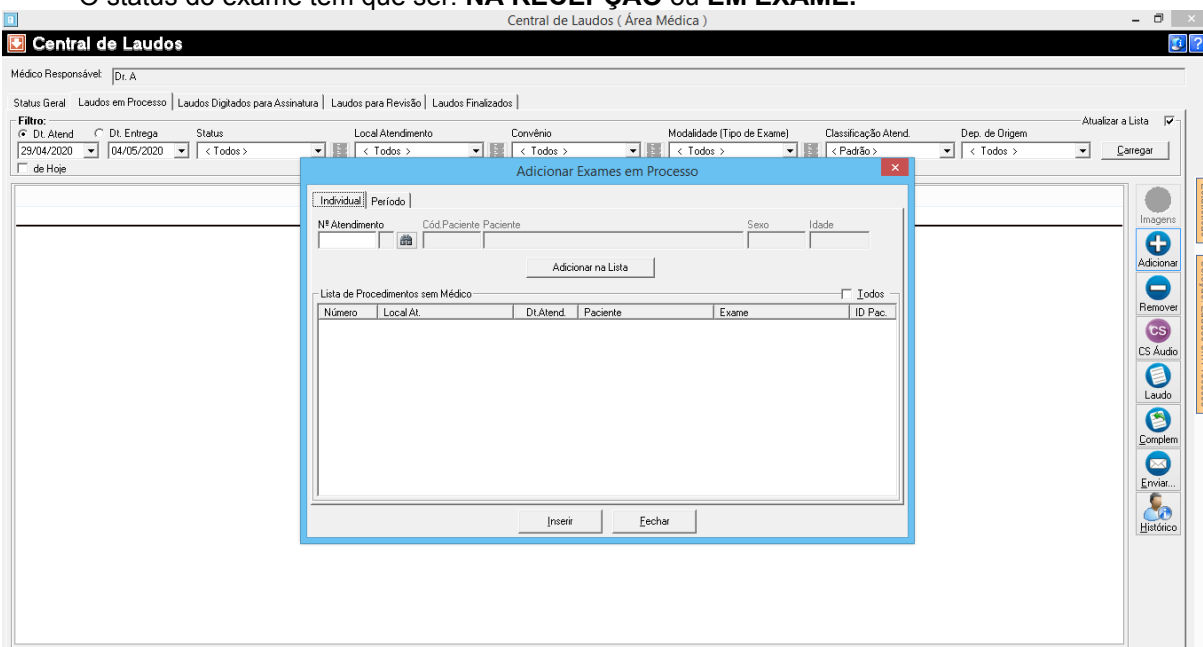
O status do exame tem que ser: NA RECEPÇÃO ou EM EXAME.

Central de Laudos ( Área Médica )

Central de Laudos

Médico Responsável: Dr. A

Status Geral | Laudos em Processo | Laudos Digitados para Assinatura | Laudos para Revisão | Laudos Finalizados

Filtro:
Dt. Atend | Dt. Entrega | Status | Local Atendimento | Convênio | Modalidade (Tipo de Exame) | Classificação Atend. | Dep. de Origem
Atualizar a Lista
29/04/2020 | 04/05/2020 | < Todos > | < Todos > | < Todos > | < Todos > | < Padrão > | < Todos > | Carregar
de Hoje

Adicionar Exames em Processo

Individual | Período

Nº Atendimento | Cód.Paciente | Paciente | Sexo | Idade

Adicionar na Lista

Lista de Procedimentos sem Médico
Todos

| Número | Local At. | Dt.Atend. | Paciente | Exame | ID Pac. |
|---|---|---|---|---|---|

Inserir | Fechar

Imagens
Adicionar
Remover
CS Áudio
Laudo
Complem
Enviar...
Histórico